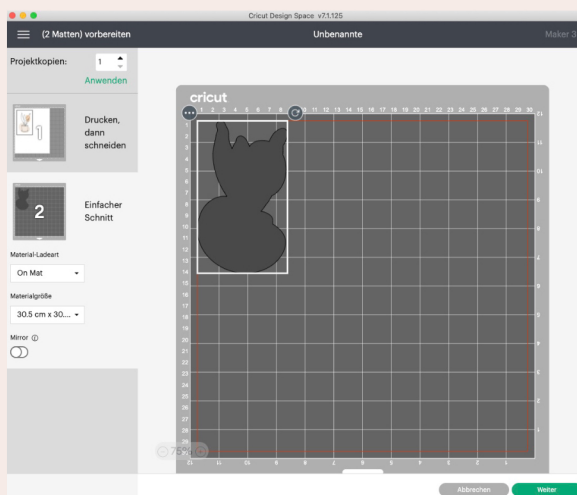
Cricut Design Space v7.1.125

(2 Matten) vorbereiten

Unbenannte

Maker 3

Projektkopien: 1

Anwenden

Drucken, dann schneiden

2

Einfacher Schnitt

Material-Ladeart

On Mat

Materialgröße

30.5 cm x 30....

Mirror

cricut

1 2 3 4 5 6 7 8 9 10 11 12 13 14 15 16 17 18 19 20 21 22 23 24 25 26 27 28 29 30

1 2 3 4 5 6 7 8 9 10 11 12 13 14 15 16 17 18 19 20 21 22 23 24 25 26 27 28 29

75%

Abbrechen

Weiter